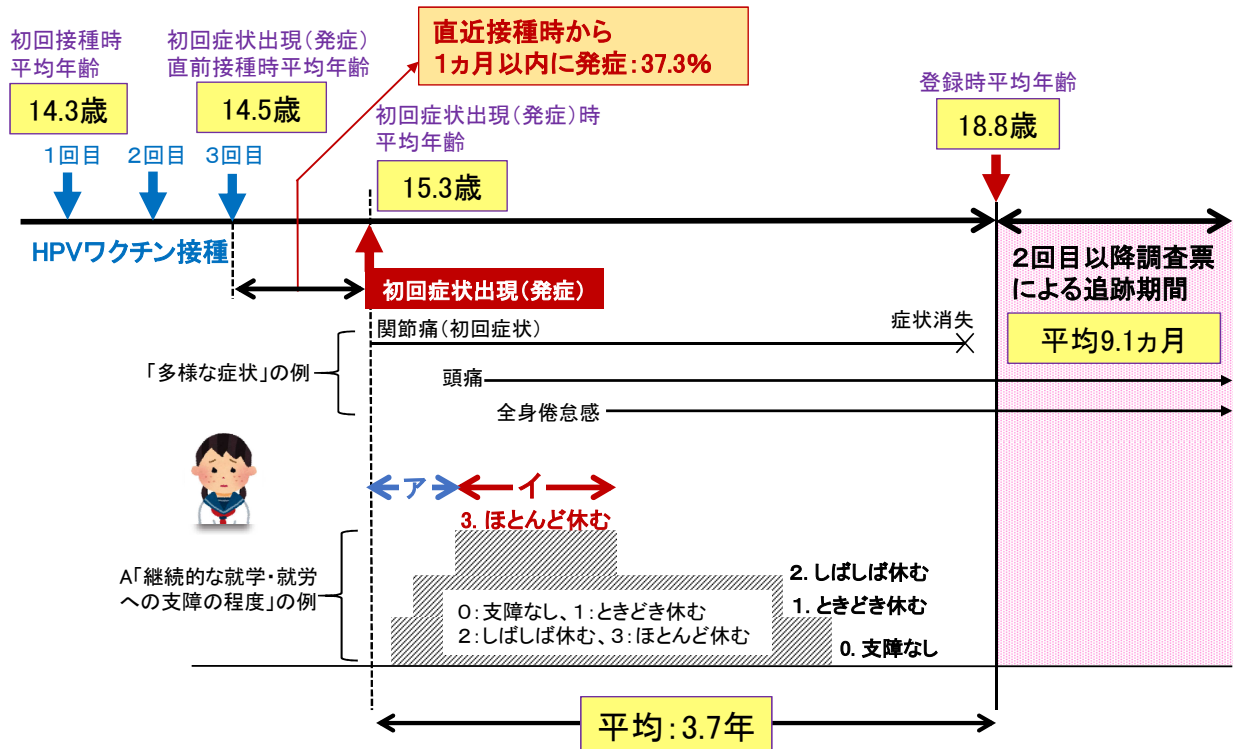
初回接種時
平均年齢

14.3歳

初回症状出現（発症）
直前接種時平均年齢

14.5歳

直近接種時から
1ヵ月以内に発症：37.3%

初回症状出現（発症）時
平均年齢

15.3歳

登録時平均年齢

18.8歳

1回目　2回目　3回目

HPVワクチン接種

初回症状出現（発症）

2回目以降調査票
による追跡期間

平均9.1ヵ月

関節痛（初回症状）

症状消失

「多様な症状」の例

頭痛

全身倦怠感

ア　イ

3. ほとんど休む

A「継続的な就学・就労への支障の程度」の例

2. しばしば休む

1. ときどき休む

0. 支障なし

0：支障なし、1：ときどき休む
2：しばしば休む、3：ほとんど休む

平均：3.7年